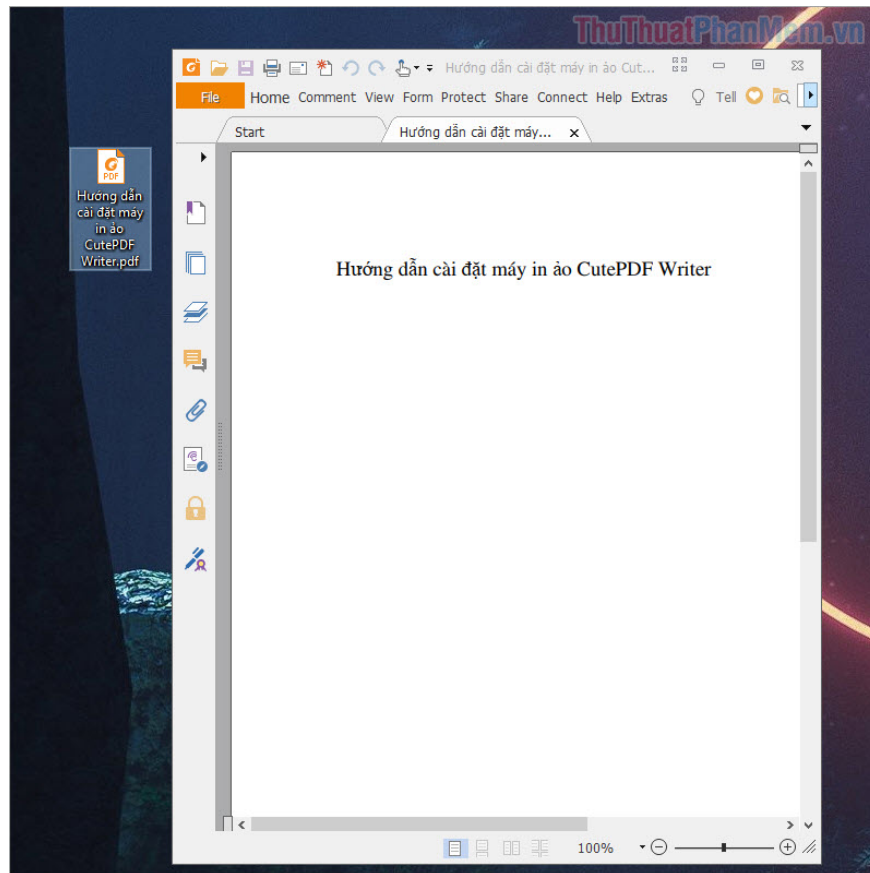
ThuThuatPhanMem.vn

PDF
Hướng dẫn cài đặt máy in ảo CutePDF Writer.pdf

Hướng dẫn cài đặt máy in ảo Cut...

File Home Comment View Form Protect Share Connect Help Extras Tell

Start
Hướng dẫn cài đặt máy...

Hướng dẫn cài đặt máy in ảo CutePDF Writer

100%